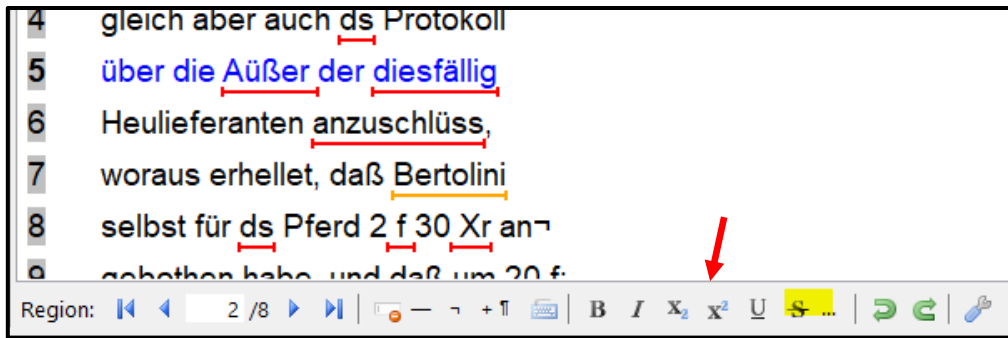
4 gleich aber auch ds Protokoll

5 über die Aüßer der diesfällig

6 Heulieferanten anzuschlüss,

7 woraus erhellet, daß Bertolini

8 selbst für ds Pferd 2 f 30 Xr an¬

9 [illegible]

Region: 2 /8

— ¬ +¶

B I $X_2$ $X^2$ U S ...